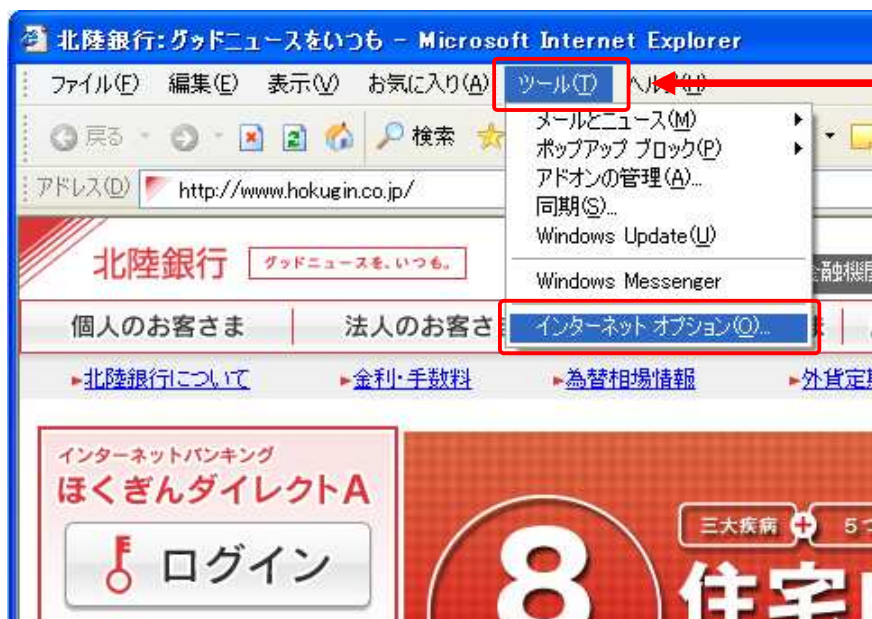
北陸銀行:グッドニュースをいつも - Microsoft Internet Explorer

ファイル(F) 編集(E) 表示(V) お気に入り(A) ツール(T) ヘルプ(H)

戻る 検索

アドレス(D) http://www.hokugin.co.jp/

メールとニュース(M)
ポップアップ ブロック(P)
アドオンの管理(A)...
同期(S)...
Windows Update(U)
Windows Messenger
インターネット オプション(O)...

北陸銀行 グッドニュースを、いつも。

金融機関

個人のお客さま 法人のお客さ

▸北陸銀行について ▸金利・手数料 ▸為替相場情報 ▸外貨定

インターネットバンキング
ほくぎんダイレクトA
ログイン

三大疾病 5
8
住宅